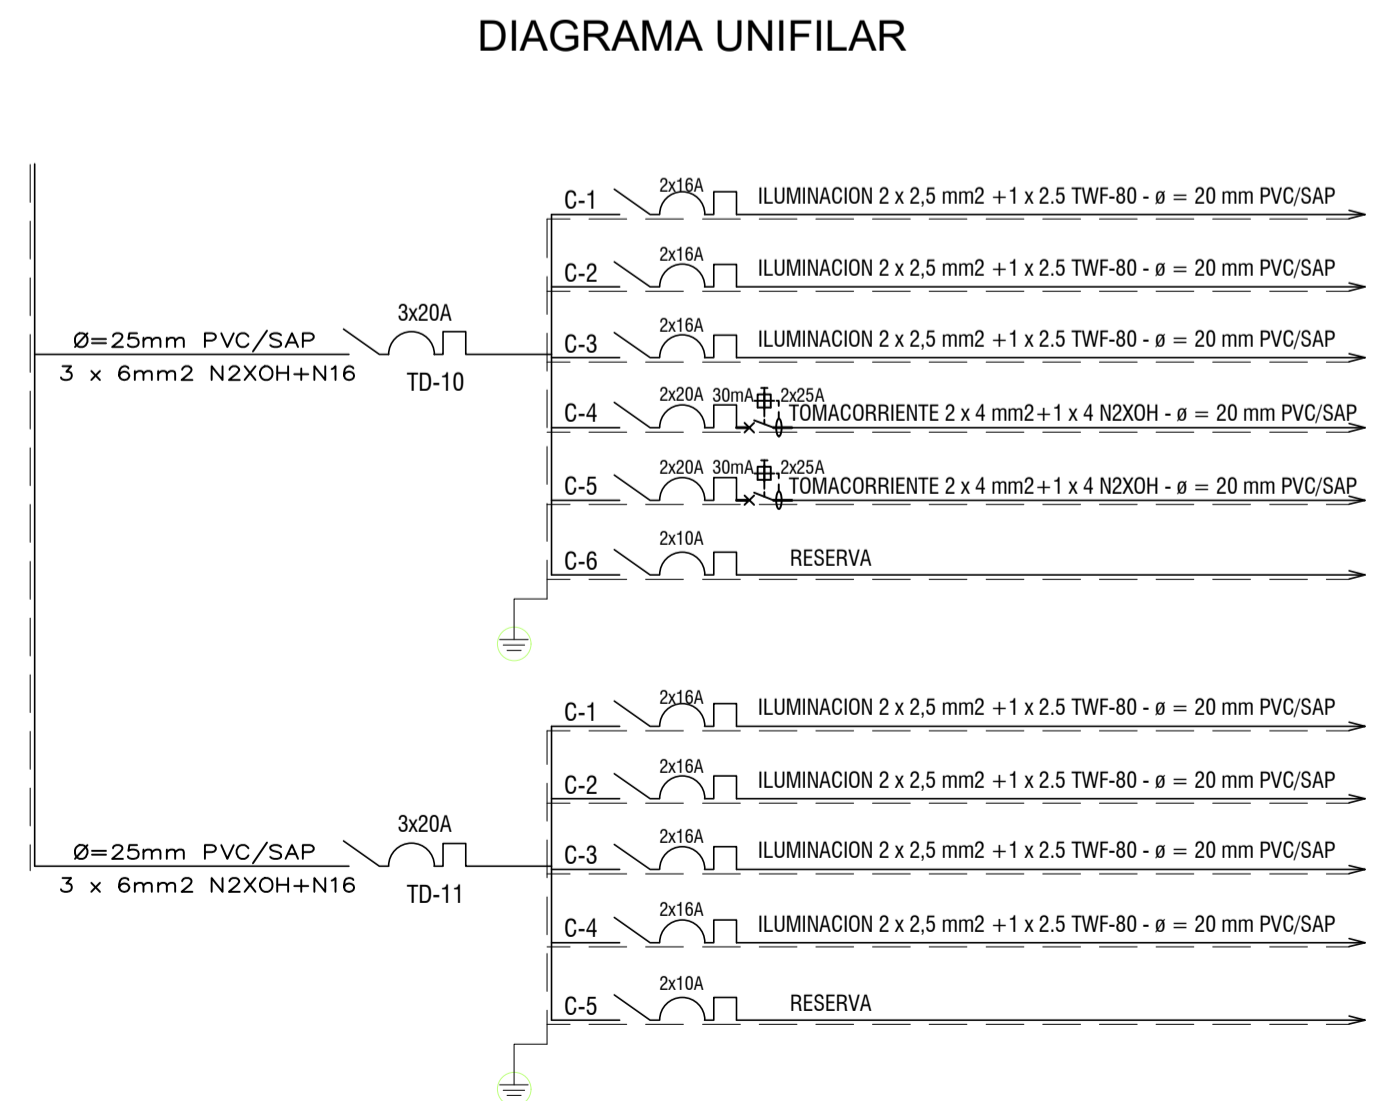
DIAGRAMA UNIFILAR

C-1 2x16A ILUMINACION 2 x 2,5 mm2 +1 x 2.5 TWF-80 - ø = 20 mm PVC/SAP

C-2 2x16A ILUMINACION 2 x 2,5 mm2 +1 x 2.5 TWF-80 - ø = 20 mm PVC/SAP

Ø=25mm PVC/SAP
3 x 6mm2 N2XOH+N16

3x20A
TD-10

C-3 2x16A ILUMINACION 2 x 2,5 mm2 +1 x 2.5 TWF-80 - ø = 20 mm PVC/SAP

C-4 2x20A 30mA 2x25A TOMACORRIENTE 2 x 4 mm2+1 x 4 N2XOH - ø = 20 mm PVC/SAP

C-5 2x20A 30mA 2x25A TOMACORRIENTE 2 x 4 mm2+1 x 4 N2XOH - ø = 20 mm PVC/SAP

C-6 2x10A RESERVA

C-1 2x16A ILUMINACION 2 x 2,5 mm2 +1 x 2.5 TWF-80 - ø = 20 mm PVC/SAP

C-2 2x16A ILUMINACION 2 x 2,5 mm2 +1 x 2.5 TWF-80 - ø = 20 mm PVC/SAP

Ø=25mm PVC/SAP
3 x 6mm2 N2XOH+N16

3x20A
TD-11

C-3 2x16A ILUMINACION 2 x 2,5 mm2 +1 x 2.5 TWF-80 - ø = 20 mm PVC/SAP

C-4 2x16A ILUMINACION 2 x 2,5 mm2 +1 x 2.5 TWF-80 - ø = 20 mm PVC/SAP

C-5 2x10A RESERVA